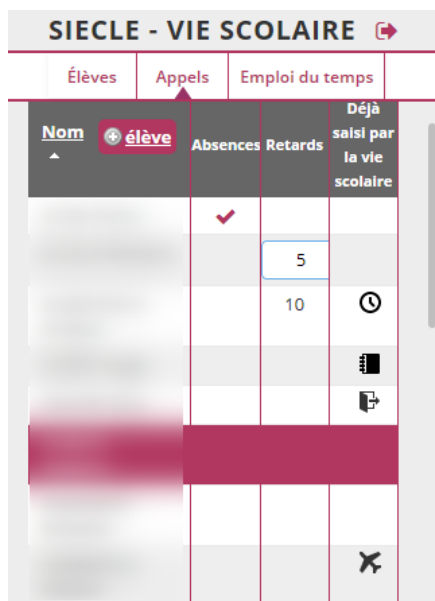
SIECLE - VIE SCOLAIRE

Élèves | Appels | Emploi du temps

| Nom | élève | Absences | Retards | Déjà saisi par la vie scolaire |
|---|---|---|---|---|
| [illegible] | | ✔ | | |
| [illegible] | | | 5 | |
| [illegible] | | | 10 | |
| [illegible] | | | | |
| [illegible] | | | | |
| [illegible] | | | | |
| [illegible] | | | | |
| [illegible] | | | | |